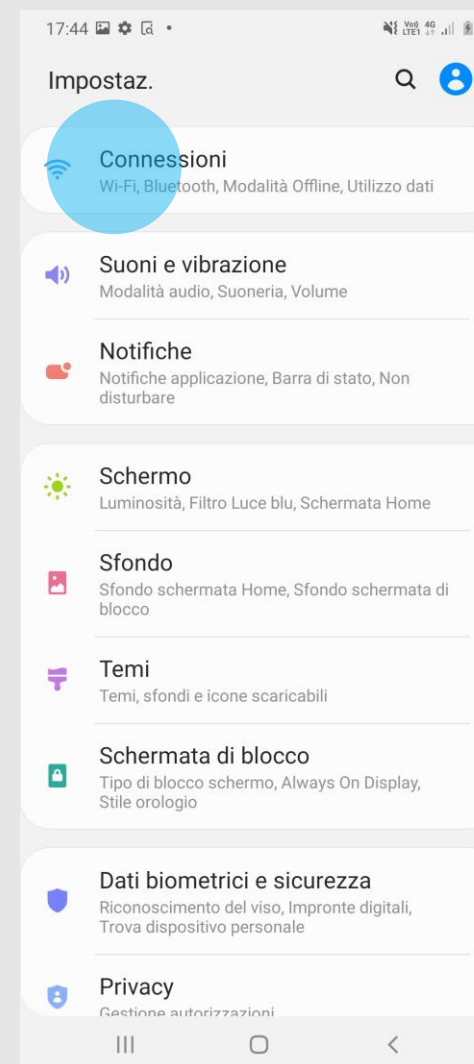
17:44

Impostaz.

Connessioni
Wi-Fi, Bluetooth, Modalità Offline, Utilizzo dati

Suoni e vibrazione
Modalità audio, Suoneria, Volume

Notifiche
Notifiche applicazione, Barra di stato, Non disturbare

Schermo
Luminosità, Filtro Luce blu, Schermata Home

Sfondo
Sfondo schermata Home, Sfondo schermata di blocco

Temi
Temi, sfondi e icone scaricabili

Schermata di blocco
Tipo di blocco schermo, Always On Display, Stile orologio

Dati biometrici e sicurezza
Riconoscimento del viso, Impronte digitali, Trova dispositivo personale

Privacy
Gestione autorizzazioni